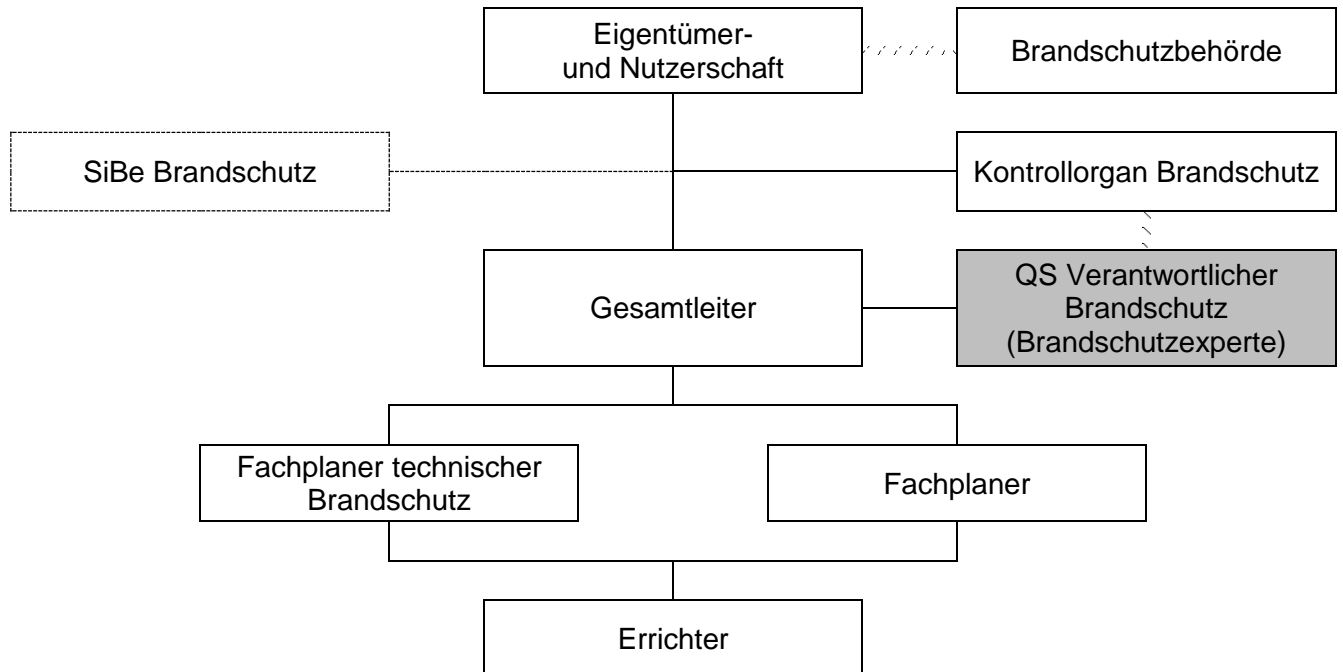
Eigentümer- und Nutzerschaft

Brandschutzbehörde

SiBe Brandschutz

Kontrollorgan Brandschutz

Gesamtleiter

QS Verantwortlicher Brandschutz (Brandschutzexperte)

Fachplaner technischer Brandschutz

Fachplaner

Errichter